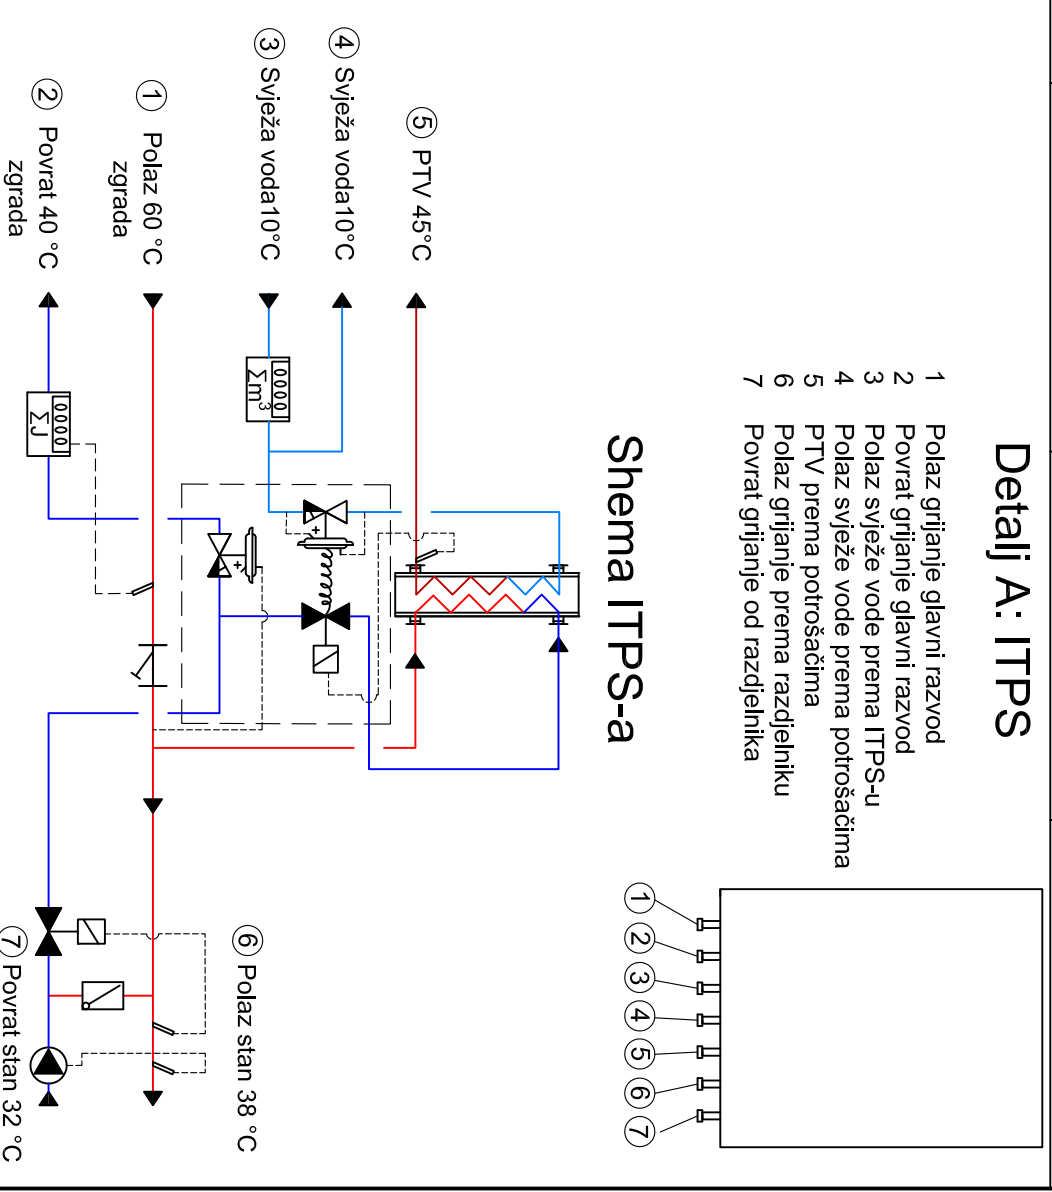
Detalj A: ITPS

1 Polaz grijanje glavni razvod
2 Povrat grijanje glavni razvod
3 Polaz svježe vode prema ITPS-u
4 Polaz svježe vode prema potrošačima
5 PTV prema potrošačima
6 Polaz grijanje prema razdjelniku
7 Povrat grijanje od razdjelnika

Shema ITPS-a

① Polaz 60 °C zgrada
② Povrat 40 °C zgrada
③ Svježa voda10°C
④ Svježa voda10°C
⑤ PTV 45°C
⑥ Polaz stan 38 °C
⑦ Povrat stan 32 °C

0000 Σm³
0000 ΣJ

1 2 3 4 5 6 7